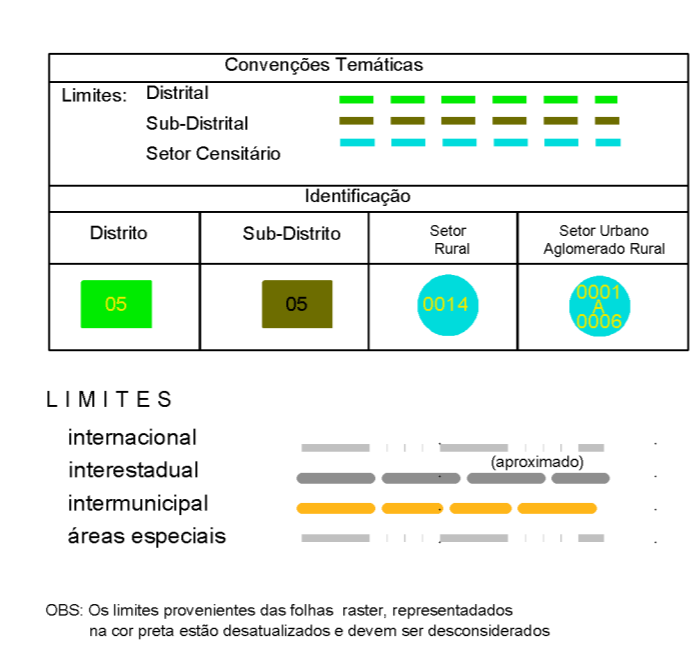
Convenções Temáticas

Limites: Distrital

Sub-Distrital

Setor Censitário

Identificação

| Distrito | Sub-Distrito | Setor Rural | Setor Urbano Aglomerado Rural |
|---|---|---|---|
| 05 | 05 | 0014 | 0001 A 0006 |

L I M I T E S

internacional

interestadual (aproximado)

intermunicipal

áreas especiais

OBS: Os limites provenientes das folhas raster, representadados na cor preta estão desatualizados e devem ser desconsiderados